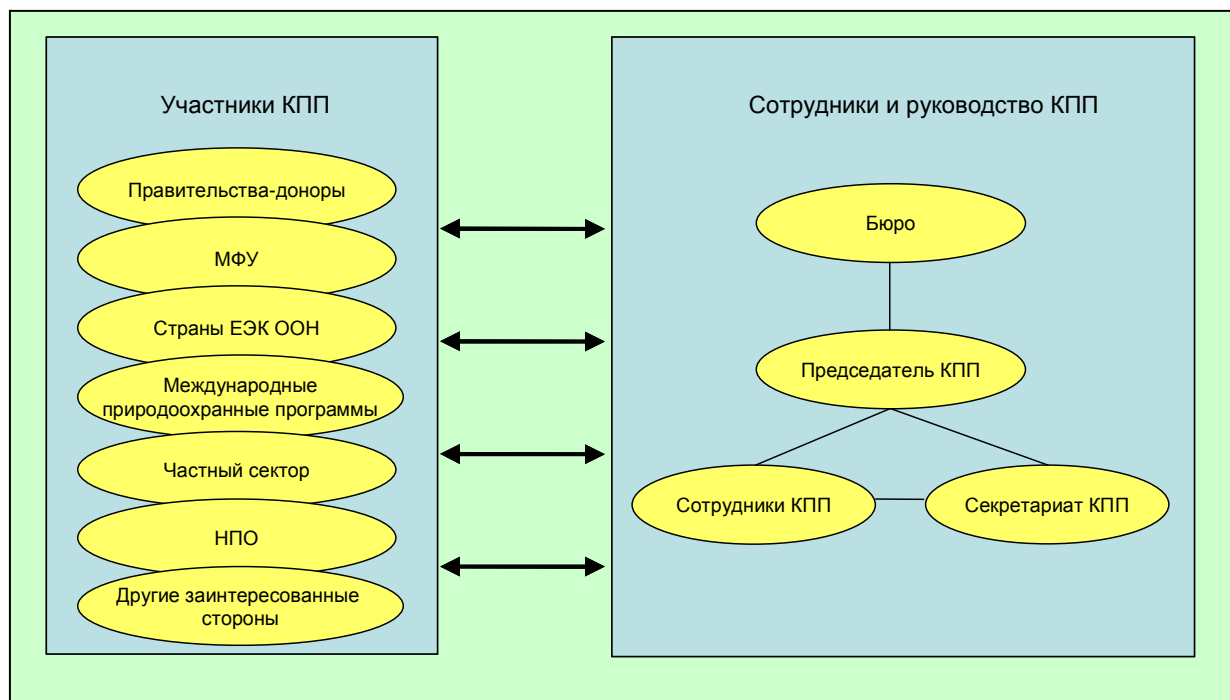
Участники КПП

Правительства-доноры

МФУ

Страны ЕЭК ООН

Международные природоохранные программы

Частный сектор

НПО

Другие заинтересованные стороны

Сотрудники и руководство КПП

Бюро

Председатель КПП

Сотрудники КПП

Секретариат КПП